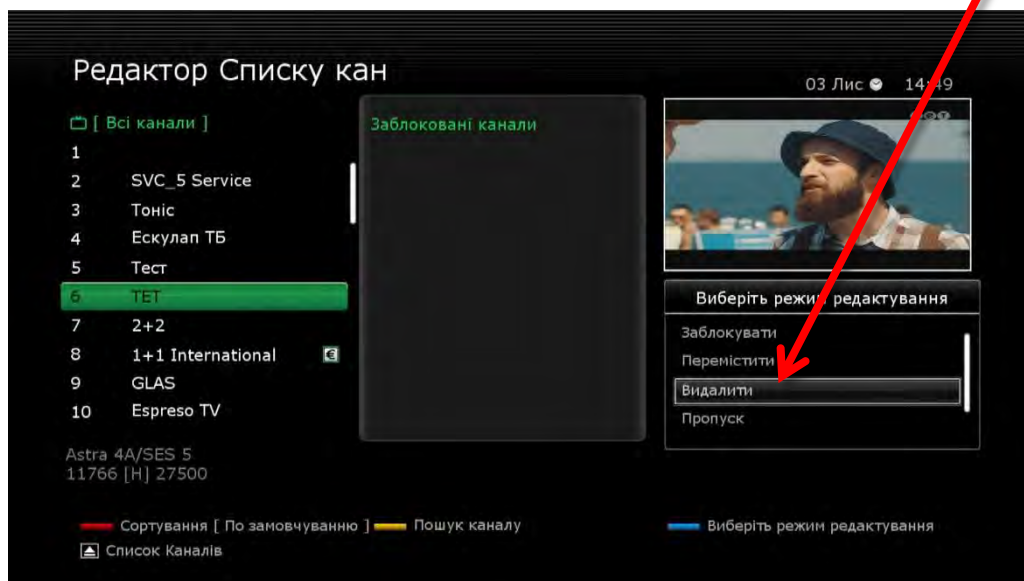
Редактор Списку кан

03 Лис 14:49

[ Всі канали ]
1
2 SVC_5 Service
3 Тоніс
4 Ескулап ТБ
5 Тест
6 ТЕТ
7 2+2
8 1+1 International
9 GLAS
10 Espreso TV

Astra 4A/SES 5
11766 [H] 27500

Заблоковані канали

Виберіть режим редактування
Заблокувати
Перемістити
Видалити
Пропуск

Сортування [ По замовчуванню ]
Пошук каналу
Виберіть режим редактування
Список Каналів